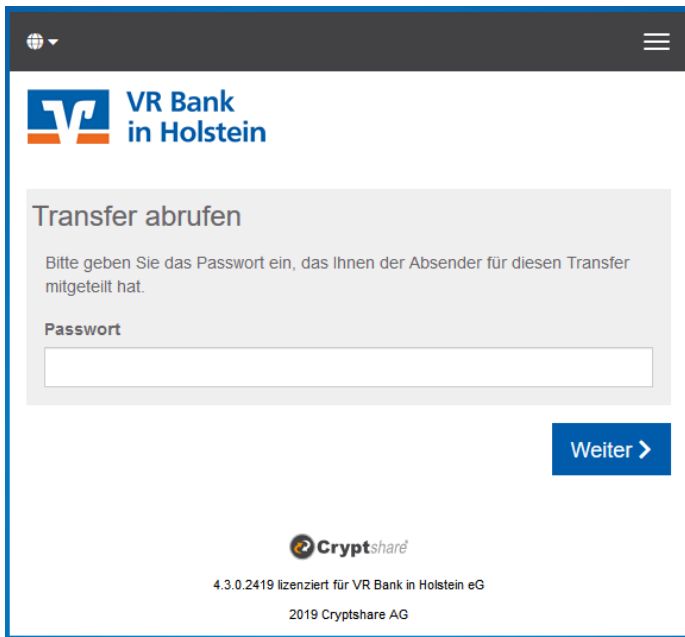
VR Bank
in Holstein

Transfer abrufen

Bitte geben Sie das Passwort ein, das Ihnen der Absender für diesen Transfer mitgeteilt hat.

Passwort

Weiter >

Cryptshare

4.3.0.2419 lizenziert für VR Bank in Holstein eG

2019 Cryptshare AG